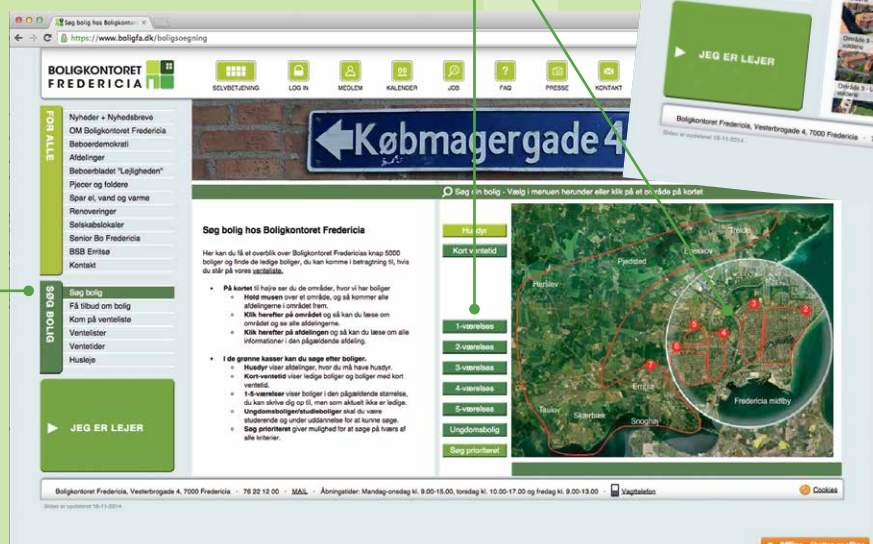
Søg bolig hos Boligkontoret ×

https://www.boligfa.dk/boligsoegning

BOLIGKONTORET FREDERICIA

SELVBETJENING LOG IN MEDLEM KALENDER JOB FAQ PRESSE KONTAKT

FOR ALLE

Nyheder + Nyhedsbreve
OM Boligkontoret Fredericia
Beboerdemokrati
Afdelinger
Beboerbladet "Lejligheden"
Pjecer og foldere
Spar el, vand og varme
Renoveringer
Selskabslokaler
Senior Bo Fredericia
BSB Erritsø
Kontakt

SØG BOLIG

Søg bolig
Få tilbud om bolig
Kom på venteliste
Ventelister
Ventetider
Husleje

JEG ER LEJER

Købmagergade 4

Søg en bolig - Vælg i menuen herunder eller klik på et område på kortet

Søg bolig hos Boligkontoret Fredericia

Her kan du få et overblik over Boligkontoret Fredericias knap 5000 boliger og finde de ledige boliger, du kan komme i betragtning til, hvis du står på vores venteliste.

• På kortet til højre ser du de områder, hvor vi har boliger
◦ Hold musen over et område, og så kommer alle afdelingerne i området frem.
◦ Klik herefter på området og så kan du læse om området og se alle afdelingerne.
◦ Klik herefter på afdelingen og så kan du læse om alle informationer i den pågældende afdeling.

• I de grønne kasser kan du søge efter boliger.
◦ Husdyr viser afdelinger, hvor du må have husdyr.
◦ Kort-ventetid viser ledige boliger og boliger med kort ventetid.
◦ 1-5-værelser viser boliger i den pågældende størrelse, du kan skrive dig op til, men som aktuelt ikke er ledige.
◦ Ungdomsboliger/studieboliger skal du være studerende og under uddannelse for at kunne søge.
◦ Søg prioriteret giver mulighed for at søge på tværs af alle kriterier.

Husdyr
Kort ventetid
1-værelses
2-værelses
3-værelses
4-værelses
5-værelses
Ungdomsbolig
Søg prioriteret

Trelde
Egeskov
Pjedsted
Herslev
Erritsø
Taulov
Skærbæk
Snoghøj
Fredericia midtby
1 2 3 4 5 6 7

Boligkontoret Fredericia, Vesterbrogade 4, 7000 Fredericia · 76 22 12 00 · MAIL · Åbningstider: Mandag-onsdag kl. 9.00-15.00, torsdag kl. 10.00-17.00 og fredag kl. 9.00-13.00 · Vagttelefon

Cookies

Siden er opdateret 18-11-2014

JEG ER LEJER

Område 3 - Fredericia

Boligkontoret Fredericia, Vesterbrogade 4, 7000 Fredericia

Siden er opdateret 18-11-2014